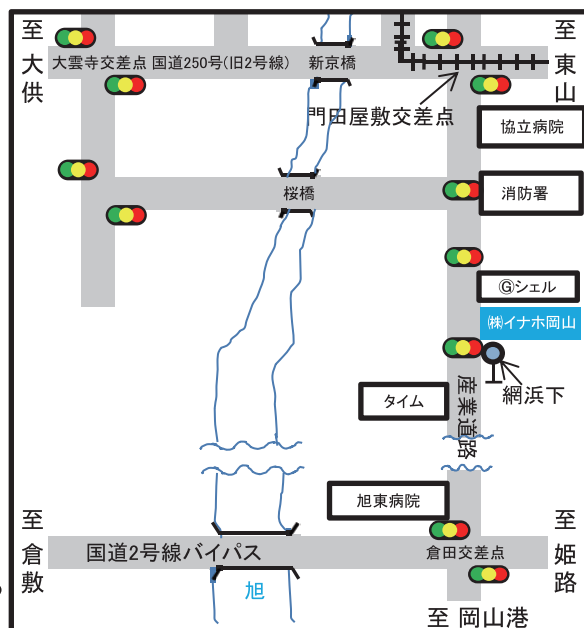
至
大
供

大雲寺交差点 国道250号(旧2号線)

新京橋

至
東
山

門田屋敷交差点

協立病院

桜橋

消防署

Ⓖシェル

㈱イナホ岡山

網浜下

産業道路

タイム

旭東病院

至
倉
敷

国道2号線バイパス

旭

倉田交差点

至
姫
路

至 岡山港